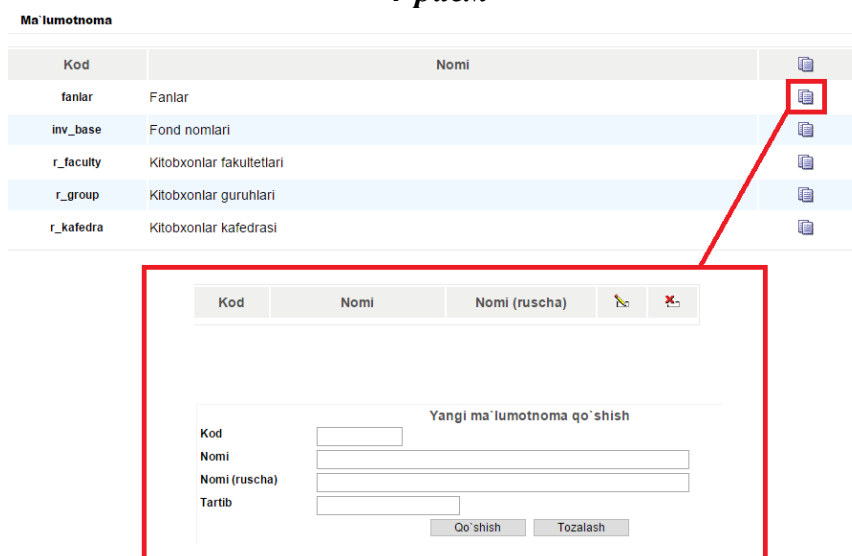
Ma`lumotnoma

| Kod | Nomi |
|---|---|
| fanlar | Fanlar |
| inv_base | Fond nomlari |
| r_faculty | Kitobxonlar fakultetlari |
| r_group | Kitobxonlar guruhlari |
| r_kafedra | Kitobxonlar kafedrasi |

| Kod | Nomi | Nomi (ruscha) | | |
|---|---|---|---|---|

Yangi ma`lumotnoma qo`shish

Kod

Nomi

Nomi (ruscha)

Tartib

Qo`shish Tozalash